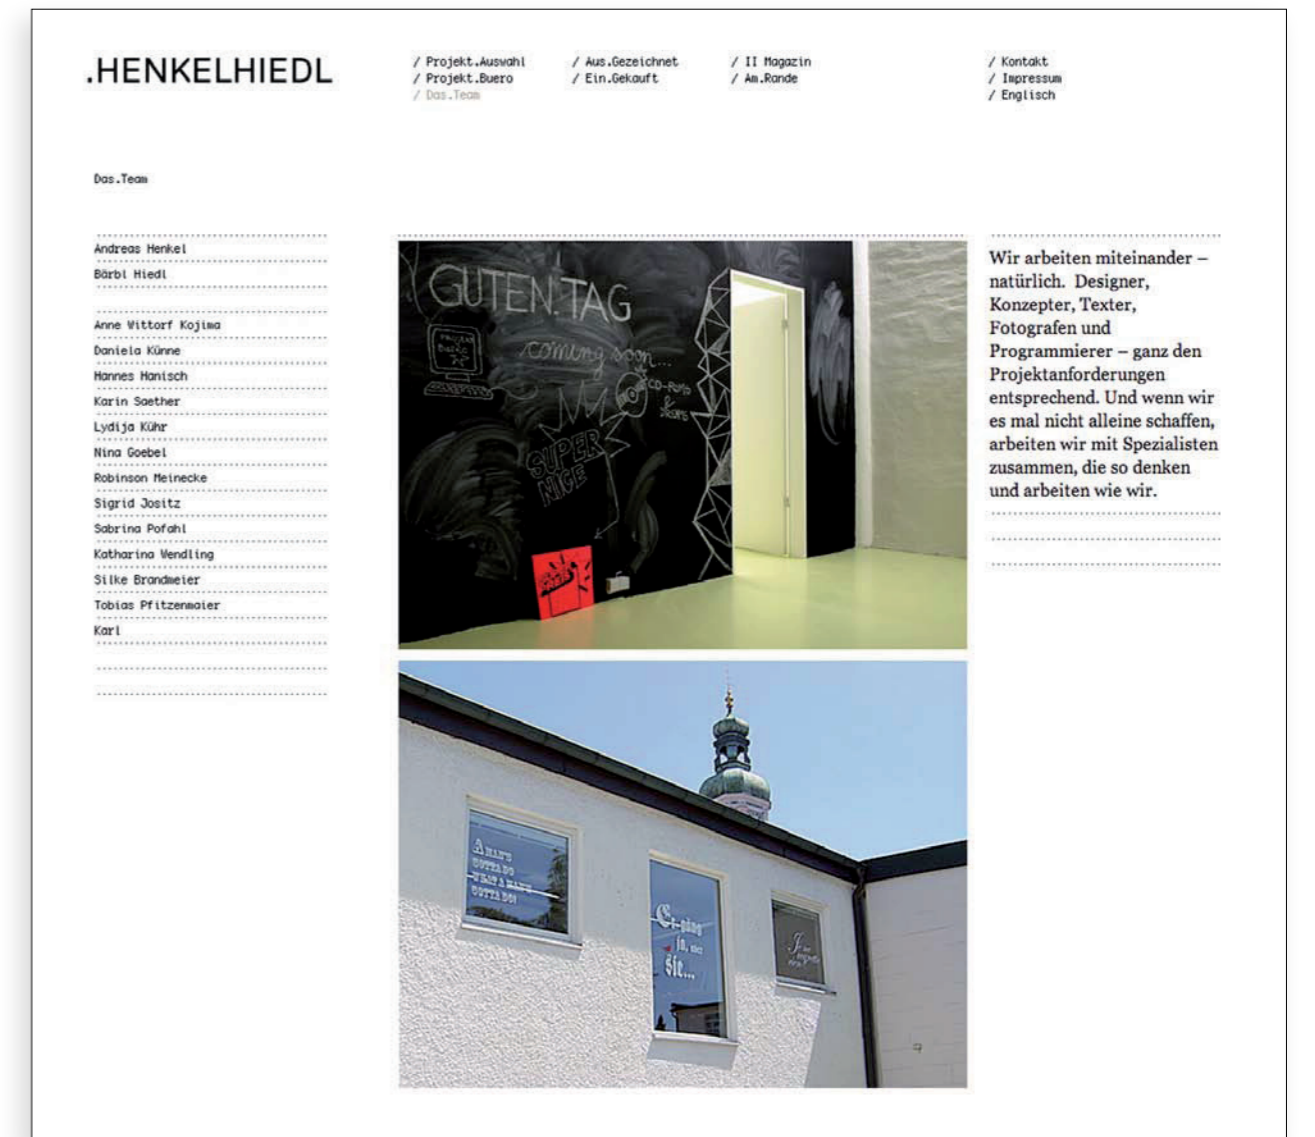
.HENKELHIEDL

/ Projekt.Auswahl
/ Projekt.Buero
/ Das.Team

/ Aus.Gezeichnet
/ Ein.Gekauft

/ II Magazin
/ Am.Rande

/ Kontakt
/ Impressum
/ Englisch

Das.Team

Andreas Henkel
Bärbi Hiedl

Anne Wittorf Kojima
Daniela Künne
Hannes Hanisch
Karin Saether
Lydija Kühr
Nina Goebel
Robinson Meinecke
Sigrid Jositz
Sabrina Pofahl
Katharina Vendling
Silke Brandmeier
Tobias Pfitzenmaier
Karl

GUTEN TAG
coming soon...
SUPER NICE
CD-Porto
Score

Wir arbeiten miteinander – natürlich. Designer, Konzepter, Texter, Fotografen und Programmierer – ganz den Projektanforderungen entsprechend. Und wenn wir es mal nicht alleine schaffen, arbeiten wir mit Spezialisten zusammen, die so denken und arbeiten wie wir.

A MAN'S GOTTA DO WHAT A MAN'S GOTTA DO!

Es ging ja, wie Sie...

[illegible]